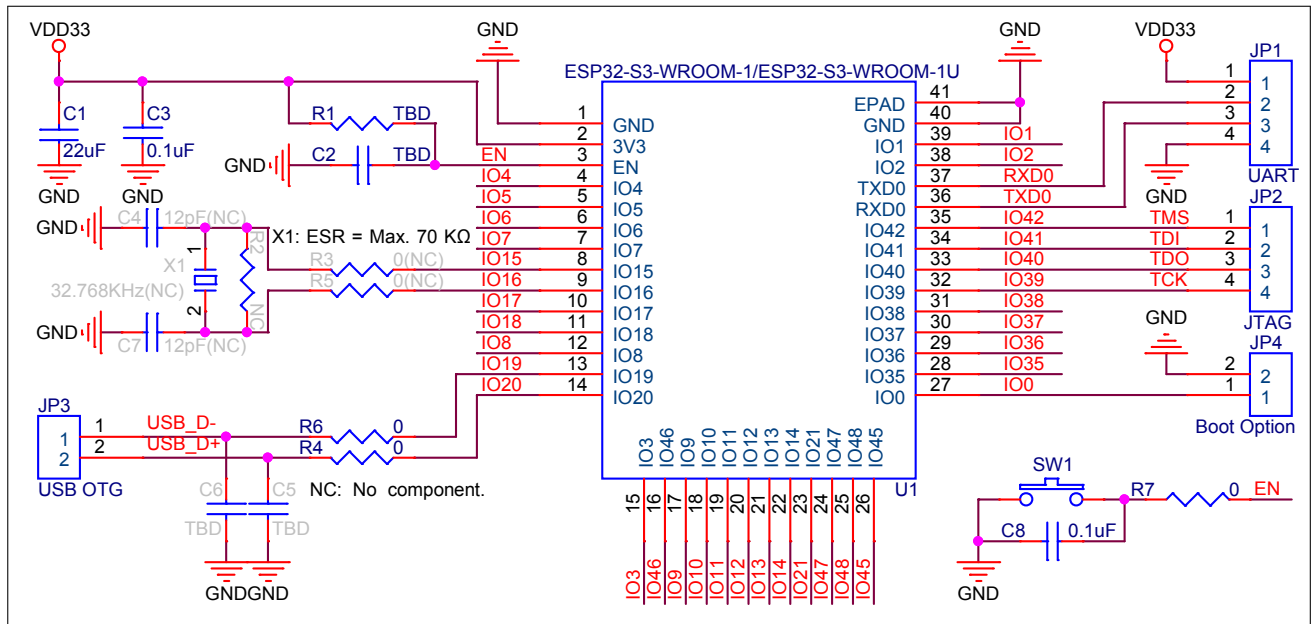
VDD33
C1
22uF
GND
C3
0.1uF
GND
R1
TBD
GND
C2
TBD
GND
C4
12pF(NC)
R2
X1: ESR = Max. 70 KΩ
X1
1
2
32.768KHz(NC)
R3
0(NC)
R5
0(NC)
NC
GND
C7
12pF(NC)
GND
ESP32-S3-WROOM-1/ESP32-S3-WROOM-1U
EN
IO4
IO5
IO6
IO7
IO15
IO16
IO17
IO18
IO8
IO19
IO20
1 GND
2 3V3
3 EN
4 IO4
5 IO5
6 IO6
7 IO7
8 IO15
9 IO16
10 IO17
11 IO18
12 IO8
13 IO19
14 IO20
EPAD 41
GND 40
IO1 39
IO2 38
TXD0 37
RXD0 36
IO42 35
IO41 34
IO40 33
IO39 32
IO38 31
IO37 30
IO36 29
IO35 28
IO0 27
GND
IO1
IO2
RXD0
TXD0
IO42
IO41
IO40
IO39
IO38
IO37
IO36
IO35
IO0
TMS
TDI
TDO
TCK
VDD33
JP1
1
2
3
4
UART
GND
JP2
1
2
3
4
JTAG
GND
JP4
2
1
Boot Option
IO3 IO46 IO9 IO10 IO11 IO12 IO13 IO14 IO21 IO47 IO48 IO45
15 16 17 18 19 20 21 22 23 24 25 26
IO3 IO46 IO9 IO10 IO11 IO12 IO14 IO21 IO47 IO48 IO45
U1
JP3
1
2
USB OTG
1
2
USB_D-
USB_D+
R6
0
R4
0
C6
TBD
C5
TBD
GNDGND
NC: No component.
SW1
R7
0
EN
C8
0.1uF
GND